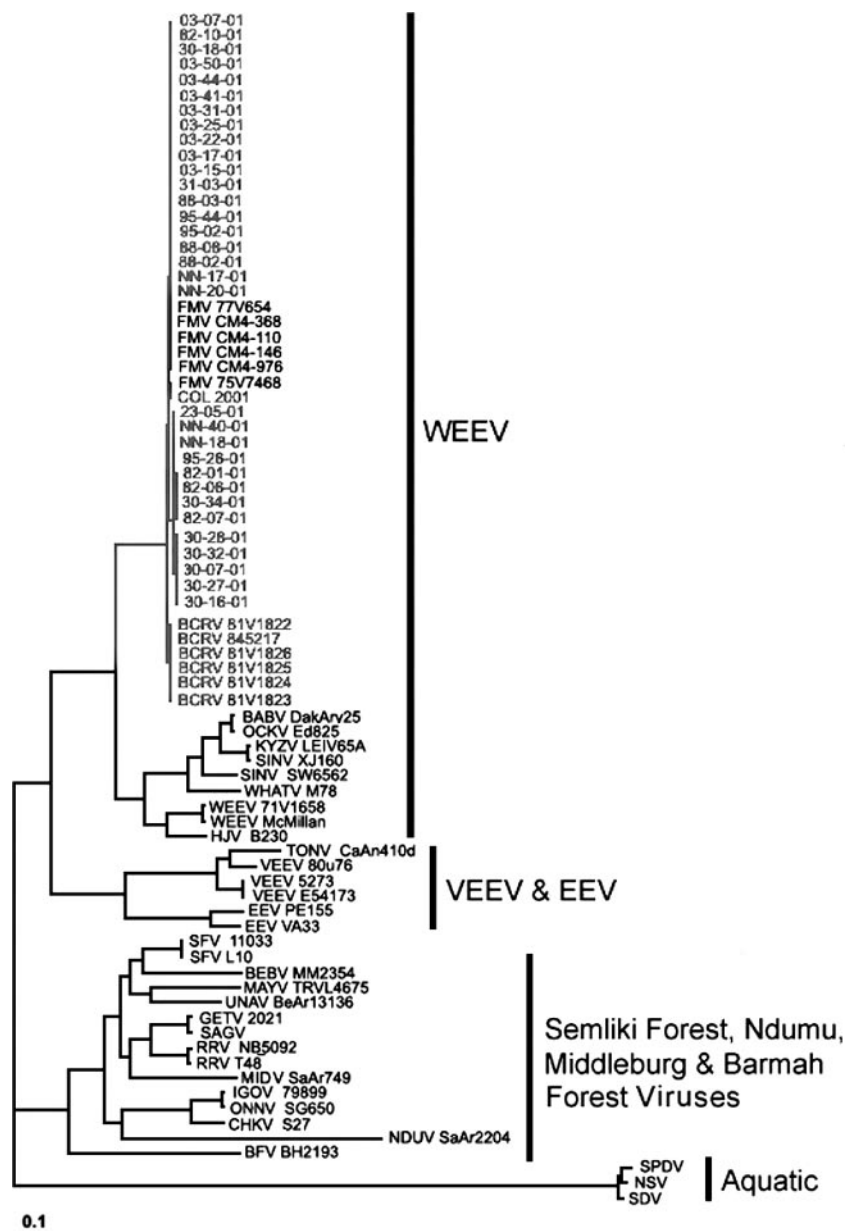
03-07-01
82-10-01
30-18-01
03-50-01
03-44-01
03-41-01
03-31-01
03-25-01
03-22-01
03-17-01
03-15-01
31-03-01
88-03-01
95-44-01
95-02-01
88-08-01
88-02-01
NN-17-01
NN-20-01
FMV 77V654
FMV CM4-368
FMV CM4-110
FMV CM4-146
FMV CM4-976
FMV 75V7468
COL 2001
23-05-01
NN-40-01
NN-18-01
95-26-01
82-01-01
82-06-01
30-34-01
82-07-01
30-28-01
30-32-01
30-07-01
30-27-01
30-16-01
BCRV 81V1822
BCRV 845217
BCRV 81V1826
BCRV 81V1825
BCRV 81V1824
BCRV 81V1823
BABV DakArv25
OCKV Ed825
KYZV LEIV65A
SINV XJ160
SINV SW6562
WHATV M78
WEEV 71V1658
WEEV McMillan
HJV B230
WEEV
TONV CaAn410d
VEEV 80u76
VEEV 5273
VEEV E54173
EEV PE155
EEV VA33
VEEV & EEV
SFV 11033
SFV L10
BEBV MM2354
MAYV TRVL4675
UNAV BeAr13136
GETV 2021
SAGV
RRV NB5092
RRV T48
MIDV SaAr749
IGOV 79899
ONNV SG650
CHKV S27
NDUV SaAr2204
BFV BH2193
Semliki Forest, Ndumu, Middleburg & Barmah Forest Viruses
SPDV
NSV
SDV
Aquatic
0.1